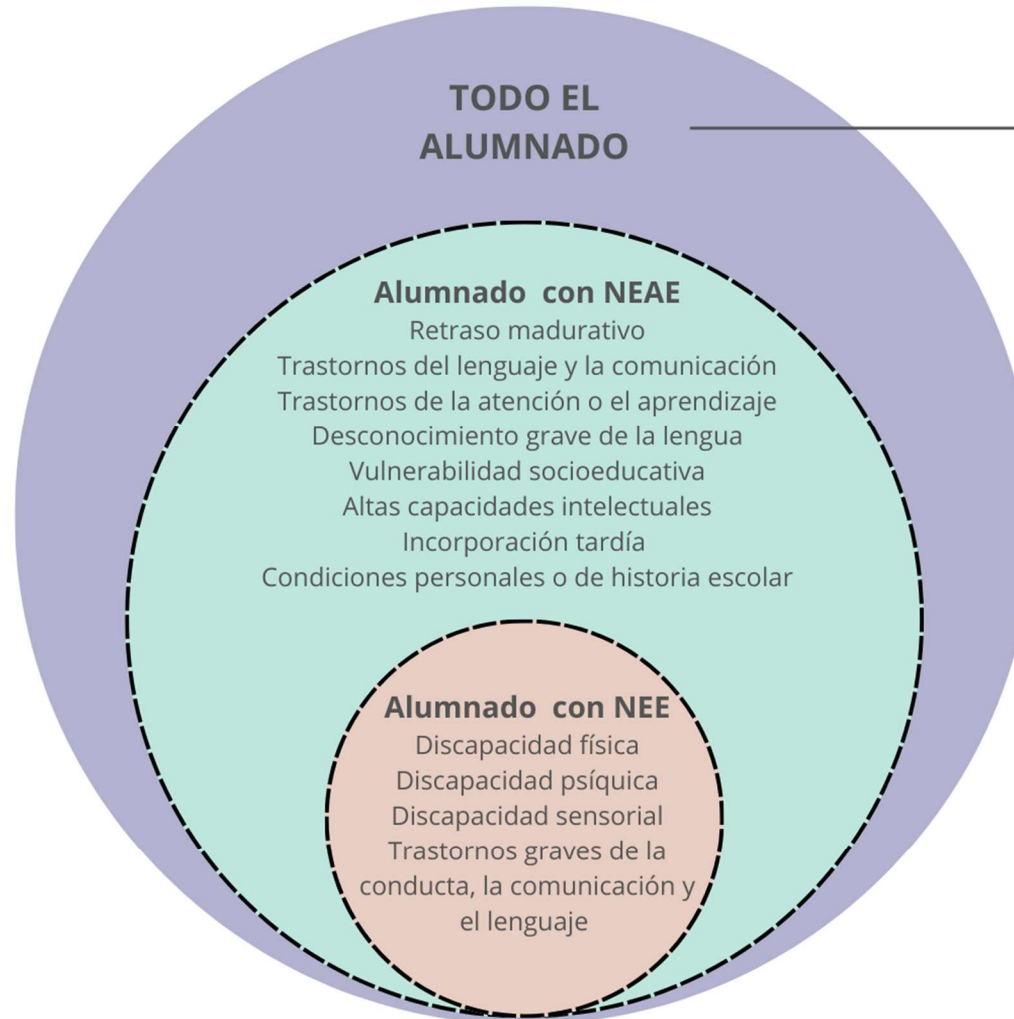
TODO EL ALUMNADO

Alumnado con NEAE
Retraso madurativo
Trastornos del lenguaje y la comunicación
Trastornos de la atención o el aprendizaje
Desconocimiento grave de la lengua
Vulnerabilidad socioeducativa
Altas capacidades intelectuales
Incorporación tardía
Condiciones personales o de historia escolar

Alumnado con NEE
Discapacidad física
Discapacidad psíquica
Discapacidad sensorial
Trastornos graves de la conducta, la comunicación y el lenguaje